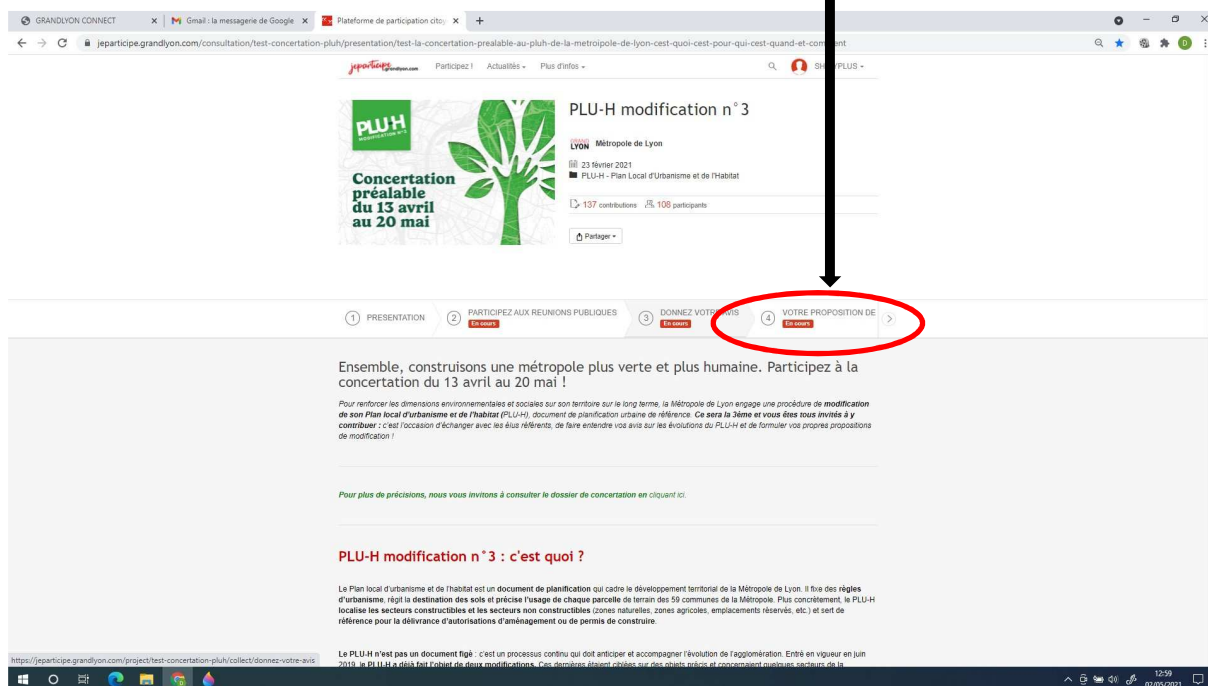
GRANDLYON CONNECT × Gmail : la messagerie de Google × Plateforme de participation citoy ×

jeparticipe.grandlyon.com/consultation/test-concertation-pluh/presentation/test-la-concertation-prealable-au-pluh-de-la-metroipole-de-lyon-cest-quoi-cest-pour-qui-cest-quand-et-com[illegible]ent

jeparticipe.grandlyon.com Participez ! Actualités Plus d'infos SH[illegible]PLUS

PLU-H MODIFICATION N°3

Concertation préalable du 13 avril au 20 mai

PLU-H modification n°3

LYON Métropole de Lyon

23 février 2021

PLU-H - Plan Local d'Urbanisme et de l'Habitat

137 contributions 108 participants

Partager

1 PRESENTATION 2 PARTICIPEZ AUX REUNIONS PUBLIQUES En cours 3 DONNEZ VOTRE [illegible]VIS En cours 4 VOTRE PROPOSITION DE En cours

Ensemble, construisons une métropole plus verte et plus humaine. Participez à la concertation du 13 avril au 20 mai !

Pour renforcer les dimensions environnementales et sociales sur son territoire sur le long terme, la Métropole de Lyon engage une procédure de modification de son Plan local d'urbanisme et de l'habitat (PLU-H), document de planification urbaine de référence. Ce sera la 3ème et vous êtes tous invités à y contribuer : c'est l'occasion d'échanger avec les élus référents, de faire entendre vos avis sur les évolutions du PLU-H et de formuler vos propres propositions de modification !

Pour plus de précisions, nous vous invitons à consulter le dossier de concertation en cliquant ici.

PLU-H modification n°3 : c'est quoi ?

Le Plan local d'urbanisme et de l'habitat est un document de planification qui cadre le développement territorial de la Métropole de Lyon. Il fixe des règles d'urbanisme, régit la destination des sols et précise l'usage de chaque parcelle de terrain des 59 communes de la Métropole. Plus concrètement, le PLU-H localise les secteurs constructibles et les secteurs non constructibles (zones naturelles, zones agricoles, emplacements réservés, etc.) et sert de référence pour la délivrance d'autorisations d'aménagement ou de permis de construire.

Le PLU-H n'est pas un document figé : c'est un processus continu qui doit anticiper et accompagner l'évolution de l'agglomération. Entré en vigueur en juin 2019, le PLU-H a déjà fait l'objet de deux modifications. Ces dernières étaient ciblées sur des objets précis et concernaient quelques secteurs de la

https://jeparticipe.grandlyon.com/project/test-concertation-pluh/collect/donnez-votre-avis

12:59 02/05/2021